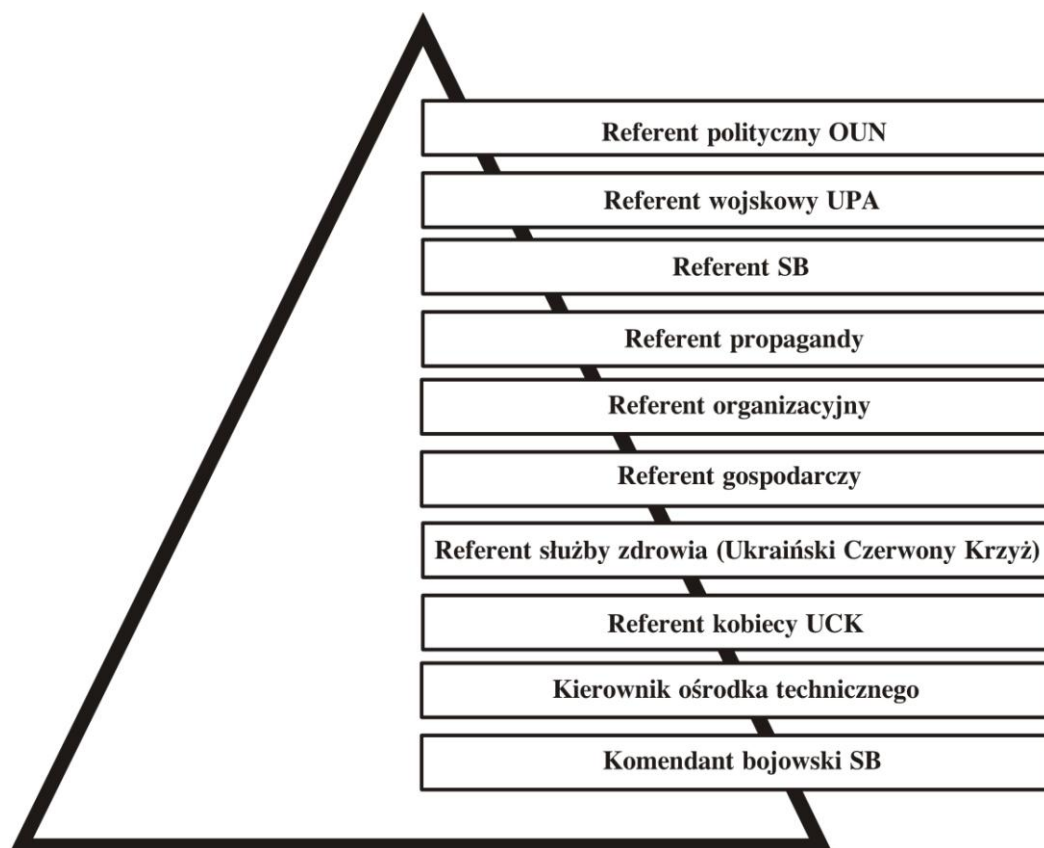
Referent polityczny OUN

Referent wojskowy UPA

Referent SB

Referent propagandy

Referent organizacyjny

Referent gospodarczy

Referent służby zdrowia (Ukraiński Czerwony Krzyż)

Referent kobiecy UCK

Kierownik ośrodka technicznego

Komendant bojowski SB